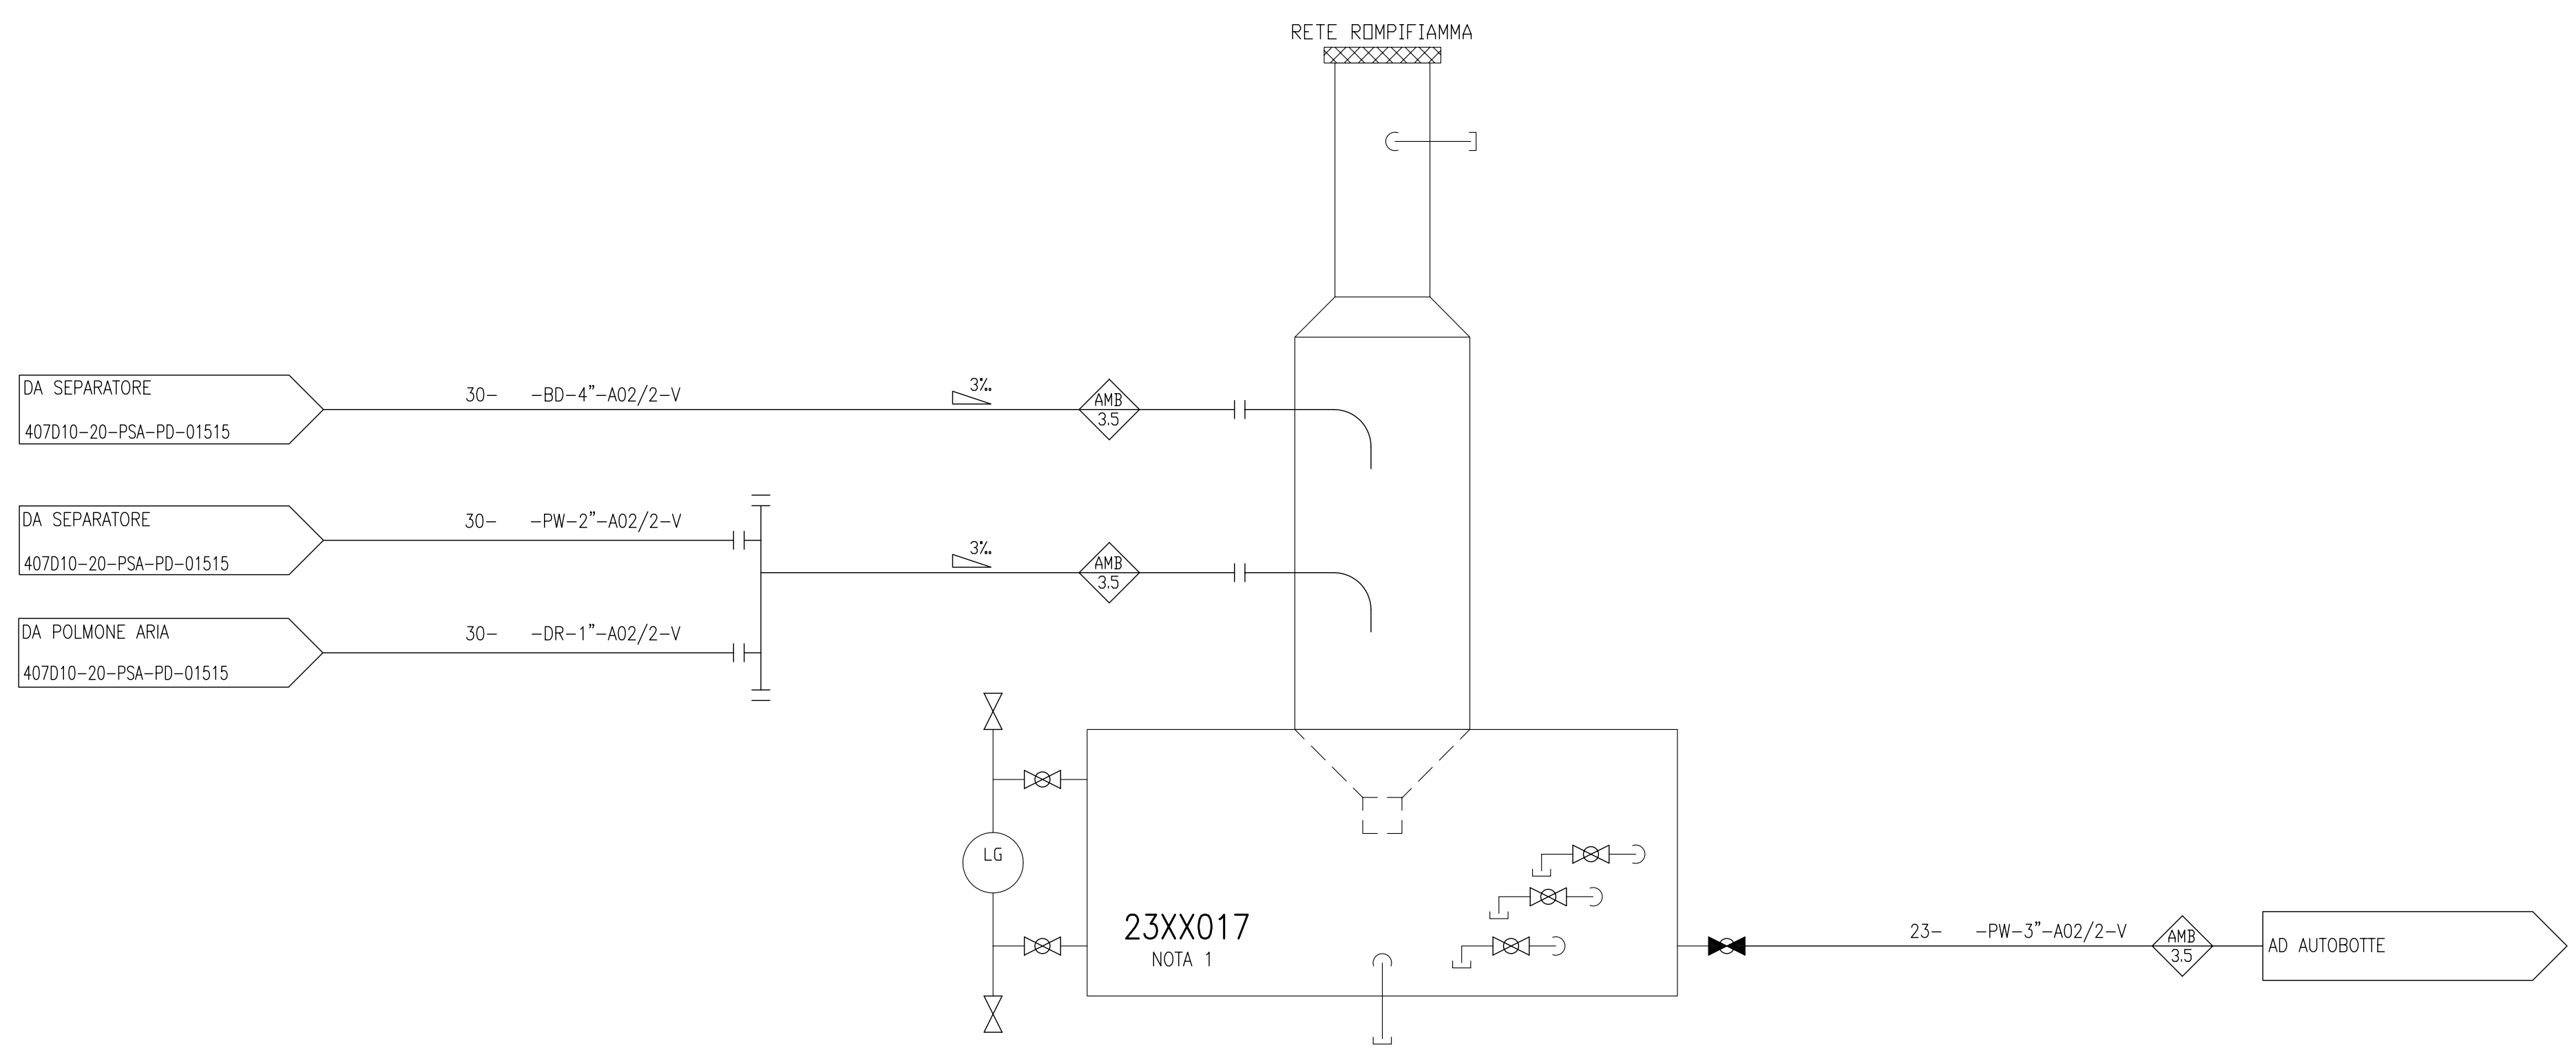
RETE ROMPIFIAMMA

DA SEPARATORE

407D10-20-PSA-PD-01515

30- -BD-4"-A02/2-V

3%

AMB
3.5

DA SEPARATORE

407D10-20-PSA-PD-01515

30- -PW-2"-A02/2-V

3%

AMB
3.5

DA POLMONE ARIA

407D10-20-PSA-PD-01515

30- -DR-1"-A02/2-V

LG

23XX017
NOTA 1

23- -PW-3"-A02/2-V

AMB
3.5

AD AUTOBOTTE